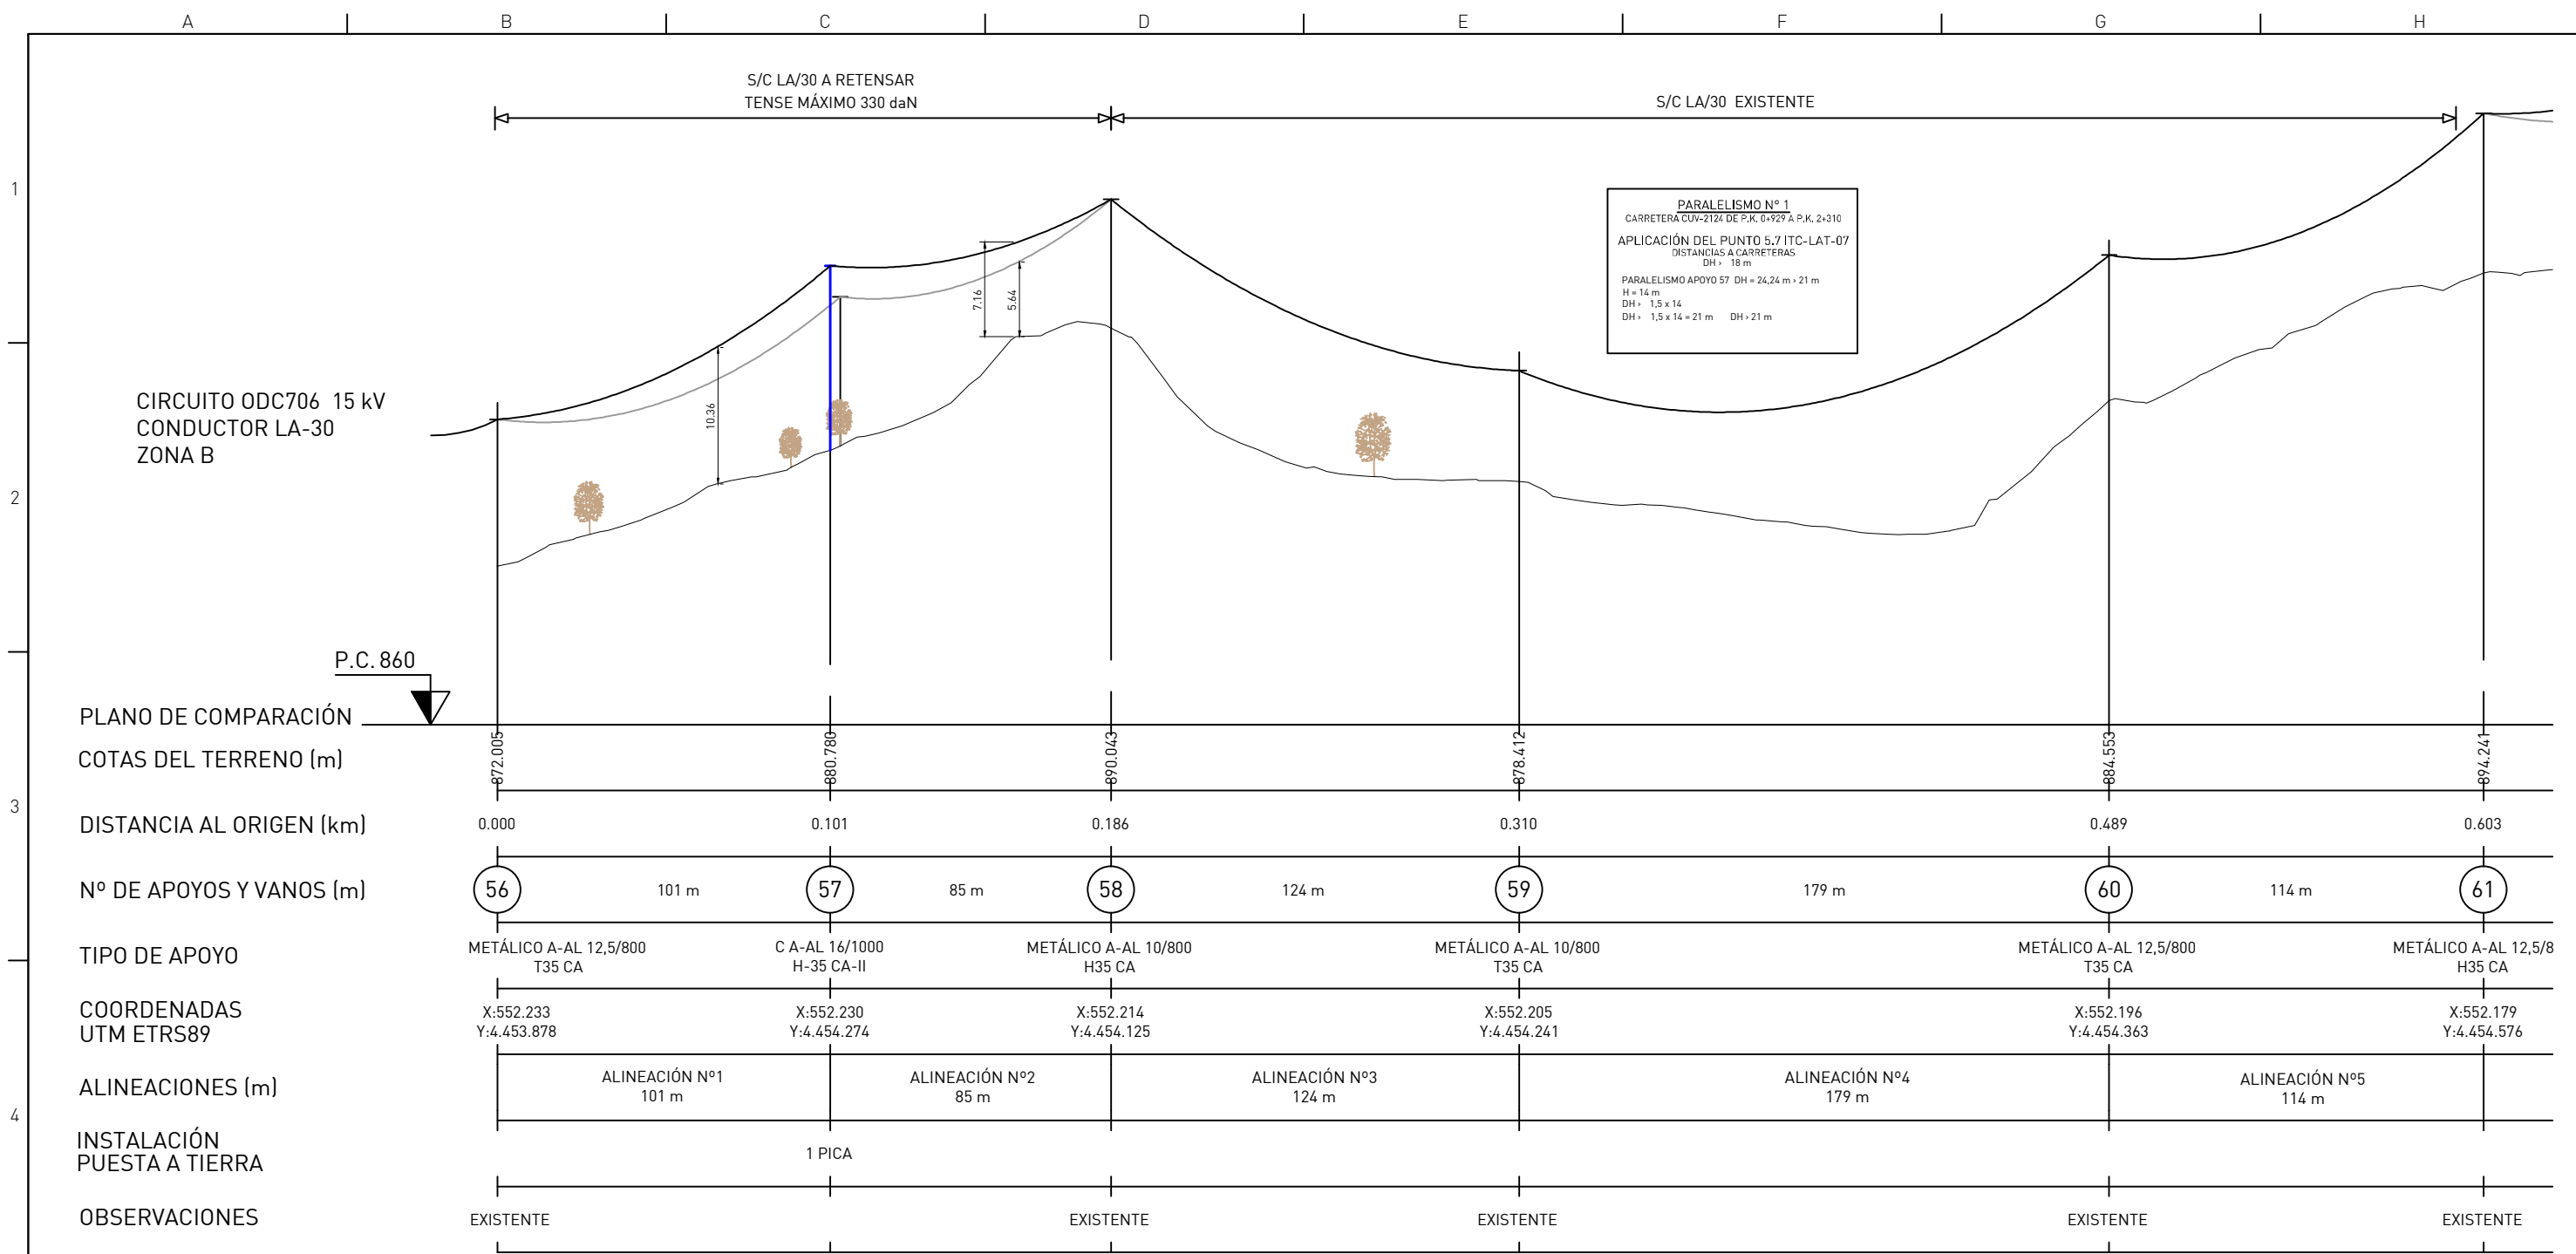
A B C D E F G H

1

2

3

4

S/C LA/30 A RETENSAR
TENSE MÁXIMO 330 daN

S/C LA/30 EXISTENTE

PARALELISMO Nº 1
CARRETERA CUV-2124 DE P.K. 0+929 A P.K. 2+310

APLICACIÓN DEL PUNTO 5.7 ITC-LAT-07
DISTANCIAS A CARRETERAS
DH > 18 m

PARALELISMO APOYO 57 DH = 24,24 m > 21 m
H = 14 m
DH > 1,5 x 14
DH > 1,5 x 14 = 21 m DH > 21 m

CIRCUITO ODC706 15 kV
CONDUCTOR LA-30
ZONA B

10.36

7.16

5.64

P.C. 860

PLANO DE COMPARACIÓN

| COTAS DEL TERRENO (m) | 872.005 | | 880.780 | | 890.043 | | 878.412 | | 884.553 | | 894.241 |
|---|---|---|---|---|---|---|---|---|---|---|---|
| DISTANCIA AL ORIGEN (km) | 0.000 | | 0.101 | | 0.186 | | 0.310 | | 0.489 | | 0.603 |
| Nº DE APOYOS Y VANOS (m) | 56 | 101 m | 57 | 85 m | 58 | 124 m | 59 | 179 m | 60 | 114 m | 61 |
| TIPO DE APOYO | METÁLICO A-AL 12,5/800 T35 CA | | C A-AL 16/1000 H-35 CA-II | | METÁLICO A-AL 10/800 H35 CA | | METÁLICO A-AL 10/800 T35 CA | | METÁLICO A-AL 12,5/800 T35 CA | | METÁLICO A-AL 12,5/8 H35 CA |
| COORDENADAS UTM ETRS89 | X:552.233 Y:4.453.878 | | X:552.230 Y:4.454.274 | | X:552.214 Y:4.454.125 | | X:552.205 Y:4.454.241 | | X:552.196 Y:4.454.363 | | X:552.179 Y:4.454.576 |
| ALINEACIONES (m) | | ALINEACIÓN Nº1 101 m | | ALINEACIÓN Nº2 85 m | | ALINEACIÓN Nº3 124 m | | ALINEACIÓN Nº4 179 m | | ALINEACIÓN Nº5 114 m | |
| INSTALACIÓN PUESTA A TIERRA | | | 1 PICA | | | | | | | | |
| OBSERVACIONES | EXISTENTE | | | | EXISTENTE | | EXISTENTE | | EXISTENTE | | EXISTENTE |